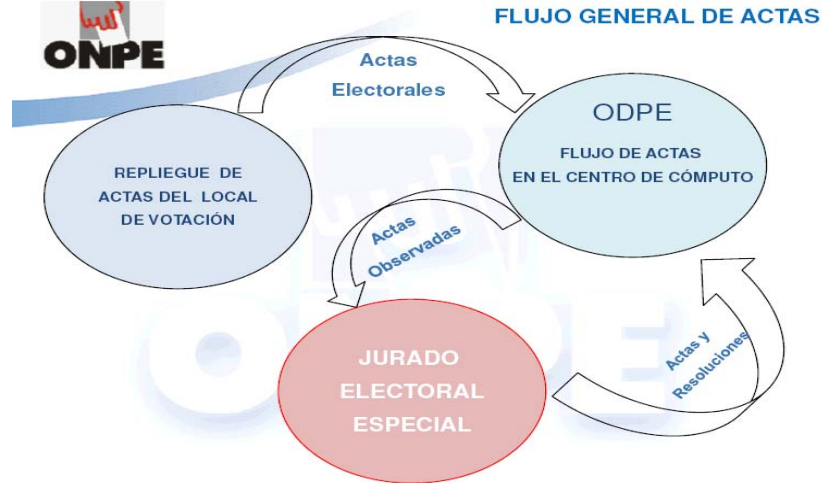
ONPE

FLUJO GENERAL DE ACTAS

Actas Electorales

REPLIEGUE DE ACTAS DEL LOCAL DE VOTACIÓN

ODPE

FLUJO DE ACTAS EN EL CENTRO DE CÓMPUTO

Actas Observadas

JURADO ELECTORAL ESPECIAL

Actas y Resoluciones

ONPE